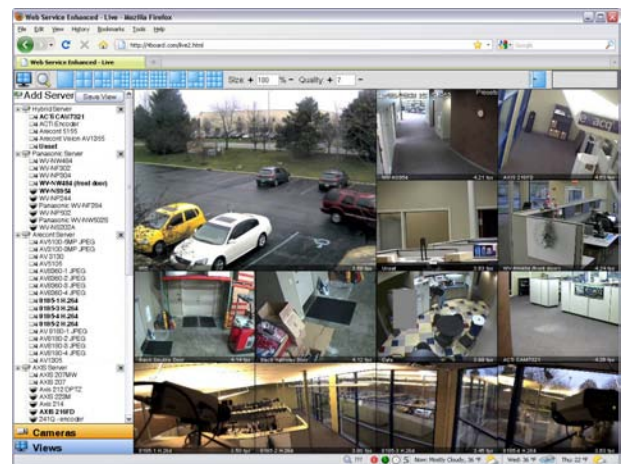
Web Service Enhanced - Live - Mozilla Firefox

File Edit View History Bookmarks Tools Help

http://localhost/live2.html

Web Service Enhanced - Live

Size + 100 % - Quality + 7 -

Add Server Save View

Hybrid Server
ACTi CAM7321
ACTi Encoder
Arecont 5155
Arecont Vision AV3155
Unset
Panasonic Server
WV-NW484
WV-NF302
WV-NP304
WV-NW484 (front door)
WV-NS954
WV-NP244
Panasonic WV-NF294
WV-NP502
Panasonic WV-NW502S
WV-NS202A
Arecont Server
AV5100-5MP JPEG
AV3100-3MP JPEG
AV3130
AV5105
AV8360-1 JPEG
AV8360-2 JPEG
AV8360-3 JPEG
AV8360-4 JPEG
8185-1 H.264
8185-2 H.264
8185-3 H.264
8185-4 H.264
AV 8180-1 JPEG
AV8180-2 JPEG
AV8180-3 JPEG
AV8180-4 JPEG
AV1305
AXIS Server
AXIS 207MW
AXIS 207
Axis 212 PTZ
AXIS 223M
Axis 214
AXIS 210FD
241Q - encoder

Cameras

Views

AXIS 216FD
Unset
WV-NW484 (front door)
ACTi CAM7321
Back Double Door
Back Hallway Door
Gate

Done
Mostly Cloudy, 36 °F
Wed: 36 °F
Thu: 22 °F